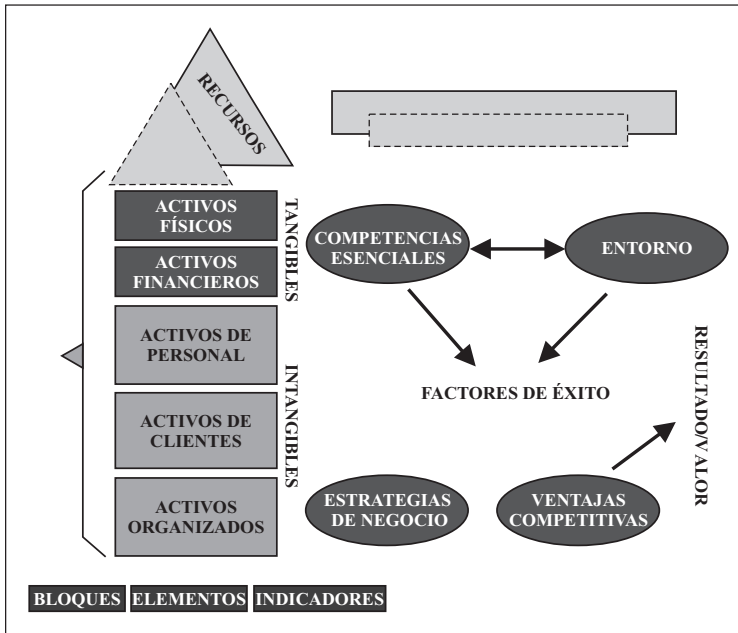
RECURSOS

ACTIVOS FÍSICOS

ACTIVOS FINANCIEROS

TANGIBLES

ACTIVOS DE PERSONAL

ACTIVOS DE CLIENTES

ACTIVOS ORGANIZADOS

INTANGIBLES

COMPETENCIAS ESENCIALES

ENTORNO

FACTORES DE ÉXITO

RESULTADO/VALOR

ESTRATEGIAS DE NEGOCIO

VENTAJAS COMPETITIVAS

BLOQUES ELEMENTOS INDICADORES